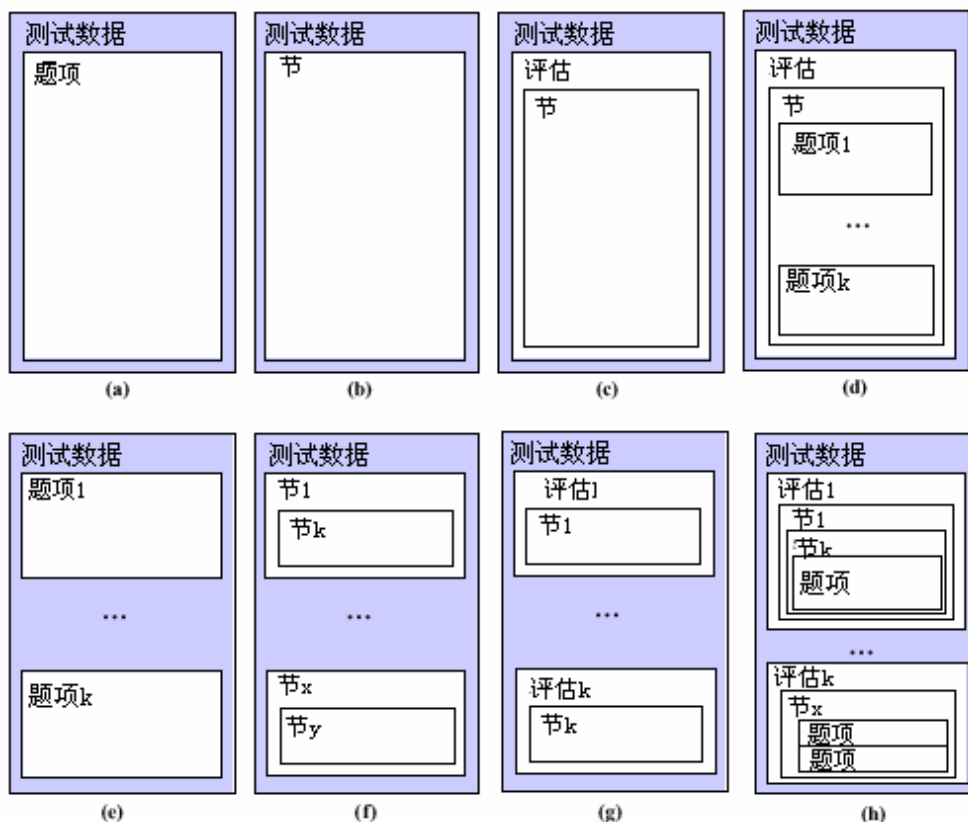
测试数据
题项

(a)

测试数据
节

(b)

测试数据
评估
节

(c)

测试数据
评估
节
题项1
...
题项k

(d)

测试数据
题项1
...
题项k

(e)

测试数据
节1
节k
...
节x
节y

(f)

测试数据
评估1
节1
...
评估k
节k

(g)

测试数据
评估1
节1
节k
题项
...
评估k
节x
题项
题项

(h)